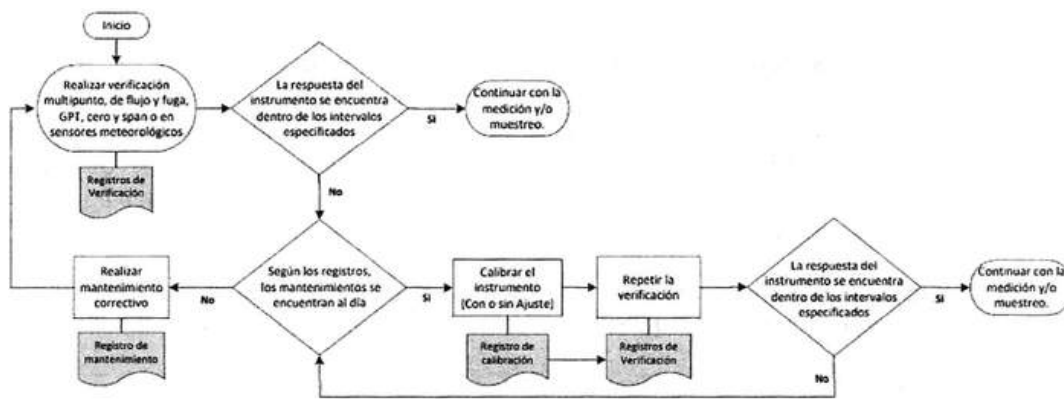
Inicio

Realizar verificación multipunto, de flujo y fuga, GPT, cero y span o en sensores meteorológicos

Registros de Verificación

La respuesta del instrumento se encuentra dentro de los intervalos especificados

Si

Continuar con la medición y/o muestreo.

No

Realizar mantenimiento correctivo

No

Registro de mantenimiento

Según los registros, los mantenimientos se encuentran al día

Si

Calibrar el instrumento [Con o sin Ajuste]

Registro de calibración

Repetir la verificación

Registros de Verificación

La respuesta del instrumento se encuentra dentro de los intervalos especificados

Si

Continuar con la medición y/o muestreo.

No